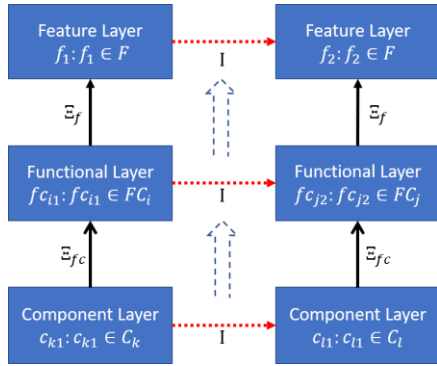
Feature Layer
$f_1: f_1 \in F$

Feature Layer
$f_2: f_2 \in F$

I

$\Xi_f$

$\Xi_f$

Functional Layer
$fc_{i1}: fc_{i1} \in FC_i$

Functional Layer
$fc_{j2}: fc_{j2} \in FC_j$

I

$\Xi_{fc}$

$\Xi_{fc}$

Component Layer
$c_{k1}: c_{k1} \in C_k$

Component Layer
$c_{l1}: c_{l1} \in C_l$

I